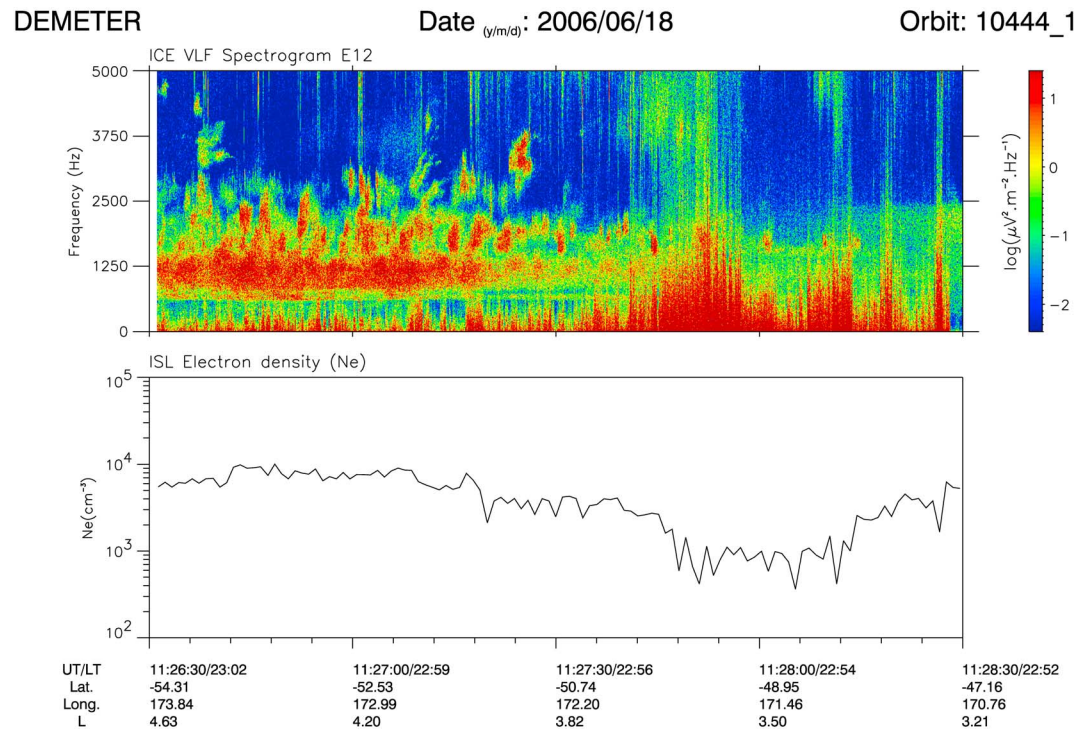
DEMETER Date $_{(y/m/d)}$: 2006/06/18 Orbit: 10444_1

ICE VLF Spectrogram E12

5000
3750
2500
1250
0
Frequency (Hz)

1
0
−1
−2
$\log(\mu V^2.m^{-2}.Hz^{-1})$

ISL Electron density (Ne)

$10^5$
$10^4$
$10^3$
$10^2$
$Ne(cm^{-3})$

| UT/LT | 11:26:30/23:02 | 11:27:00/22:59 | 11:27:30/22:56 | 11:28:00/22:54 | 11:28:30/22:52 |
|---|---|---|---|---|---|
| Lat. | -54.31 | -52.53 | -50.74 | -48.95 | -47.16 |
| Long. | 173.84 | 172.99 | 172.20 | 171.46 | 170.76 |
| L | 4.63 | 4.20 | 3.82 | 3.50 | 3.21 |